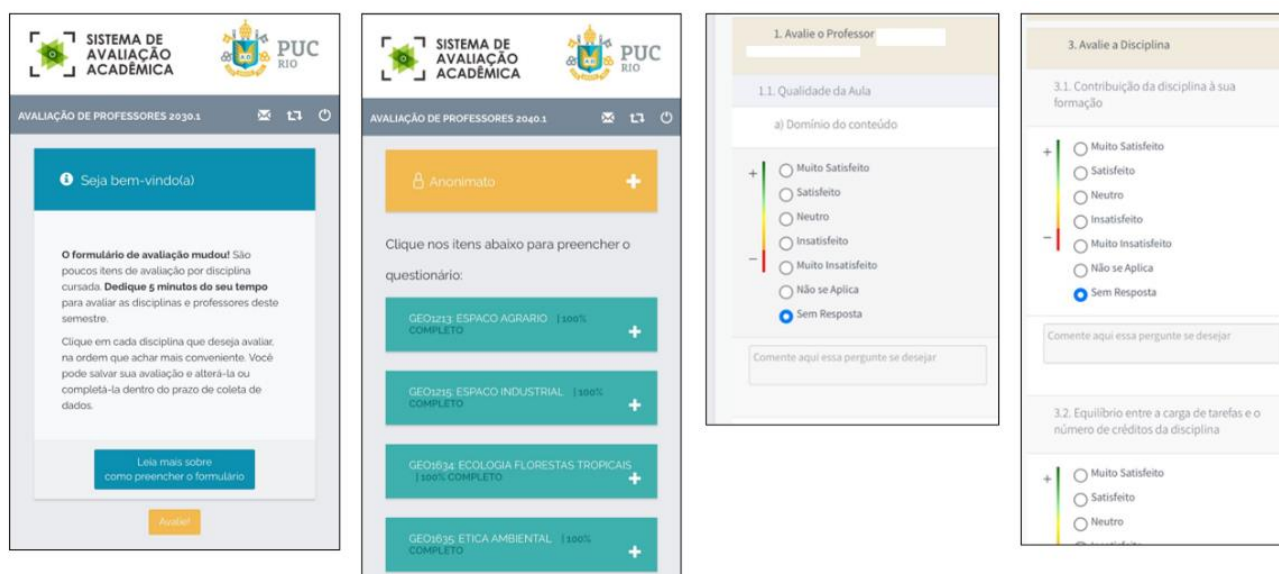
SISTEMA DE AVALIAÇÃO ACADÊMICA

PUC RIO

AVALIAÇÃO DE PROFESSORES 2030.1

Seja bem-vindo(a)

**O formulário de avaliação mudou!** São poucos itens de avaliação por disciplina cursada. **Dedique 5 minutos do seu tempo** para avaliar as disciplinas e professores deste semestre.

Clique em cada disciplina que deseja avaliar, na ordem que achar mais conveniente. Você pode salvar sua avaliação e alterá-la ou completá-la dentro do prazo de coleta de dados.

Leia mais sobre como preencher o formulário

Avalie!

SISTEMA DE AVALIAÇÃO ACADÊMICA

PUC RIO

AVALIAÇÃO DE PROFESSORES 2040.1

Anonimato +

Clique nos itens abaixo para preencher o questionário:

GEO1213: ESPACO AGRARIO | 100% COMPLETO +

GEO1215: ESPACO INDUSTRIAL | 100% COMPLETO +

GEO1634: ECOLOGIA FLORESTAS TROPICAIS | 100% COMPLETO +

GEO1635: ETICA AMBIENTAL | 100% COMPLETO +

1. Avalie o Professor

1.1. Qualidade da Aula

a) Domínio do conteúdo

+
Muito Satisfeito
Satisfeito
Neutro
Insatisfeito
–
Muito Insatisfeito
Não se Aplica
Sem Resposta

Comente aqui essa pergunte se desejar

3. Avalie a Disciplina

3.1. Contribuição da disciplina à sua formação

+
Muito Satisfeito
Satisfeito
Neutro
Insatisfeito
–
Muito Insatisfeito
Não se Aplica
Sem Resposta

Comente aqui essa pergunte se desejar

3.2. Equilíbrio entre a carga de tarefas e o número de créditos da disciplina

+
Muito Satisfeito
Satisfeito
Neutro
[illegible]